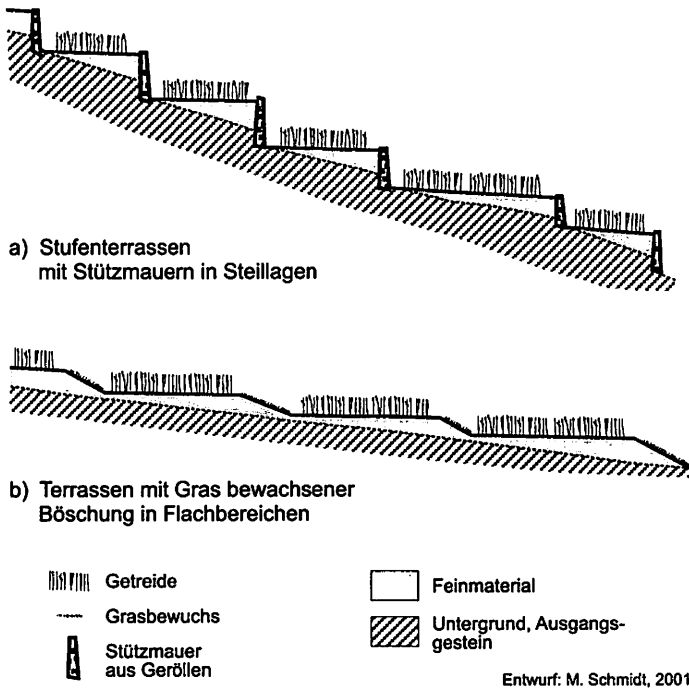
a) Stufenterrassen
mit Stützmauern in Steillagen

b) Terrassen mit Gras bewachsener
Böschung in Flachbereichen

Getreide

Grasbewuchs

Stützmauer
aus Geröllen

Feinmaterial

Untergrund, Ausgangsgestein

Entwurf: M. Schmidt, 2001